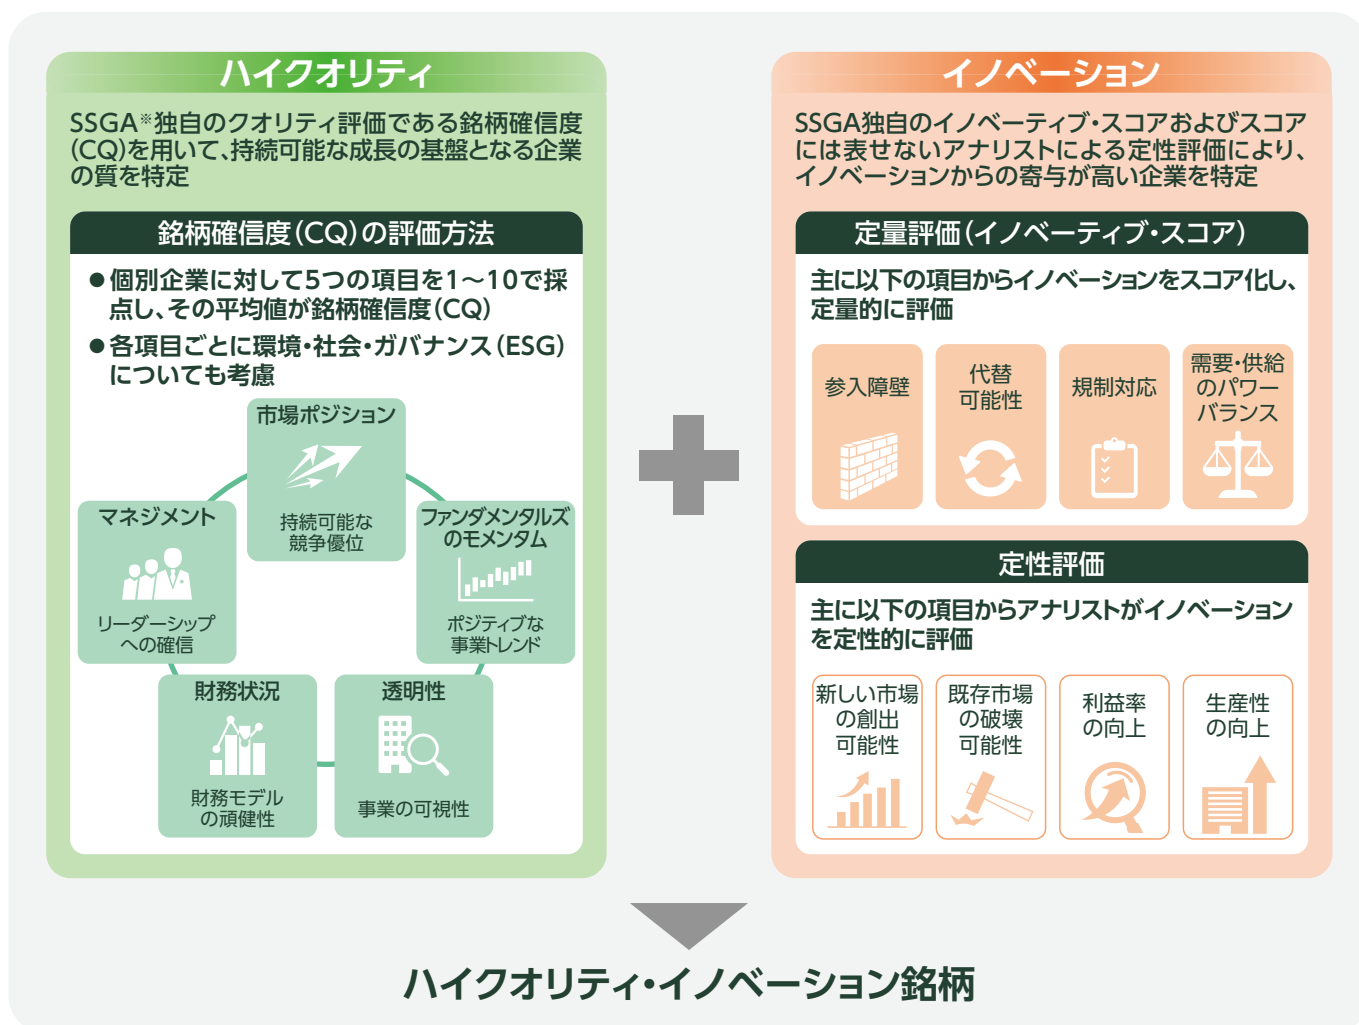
ハイクオリティ

SSGA※独自のクオリティ評価である銘柄確信度(CQ)を用いて、持続可能な成長の基盤となる企業の質を特定

銘柄確信度(CQ)の評価方法

●個別企業に対して5つの項目を1～10で採点し、その平均値が銘柄確信度(CQ)
●各項目ごとに環境・社会・ガバナンス(ESG)についても考慮

市場ポジション
持続可能な競争優位

マネジメント
リーダーシップへの確信

ファンダメンタルズのモメンタム
ポジティブな事業トレンド

財務状況
財務モデルの頑健性

透明性
事業の可視性

イノベーション

SSGA独自のイノベーティブ・スコアおよびスコアには表せないアナリストによる定性評価により、イノベーションからの寄与が高い企業を特定

定量評価(イノベーティブ・スコア)

主に以下の項目からイノベーションをスコア化し、定量的に評価

参入障壁

代替可能性

規制対応

需要・供給のパワーバランス

定性評価

主に以下の項目からアナリストがイノベーションを定性的に評価

新しい市場の創出可能性

既存市場の破壊可能性

利益率の向上

生産性の向上

ハイクオリティ・イノベーション銘柄